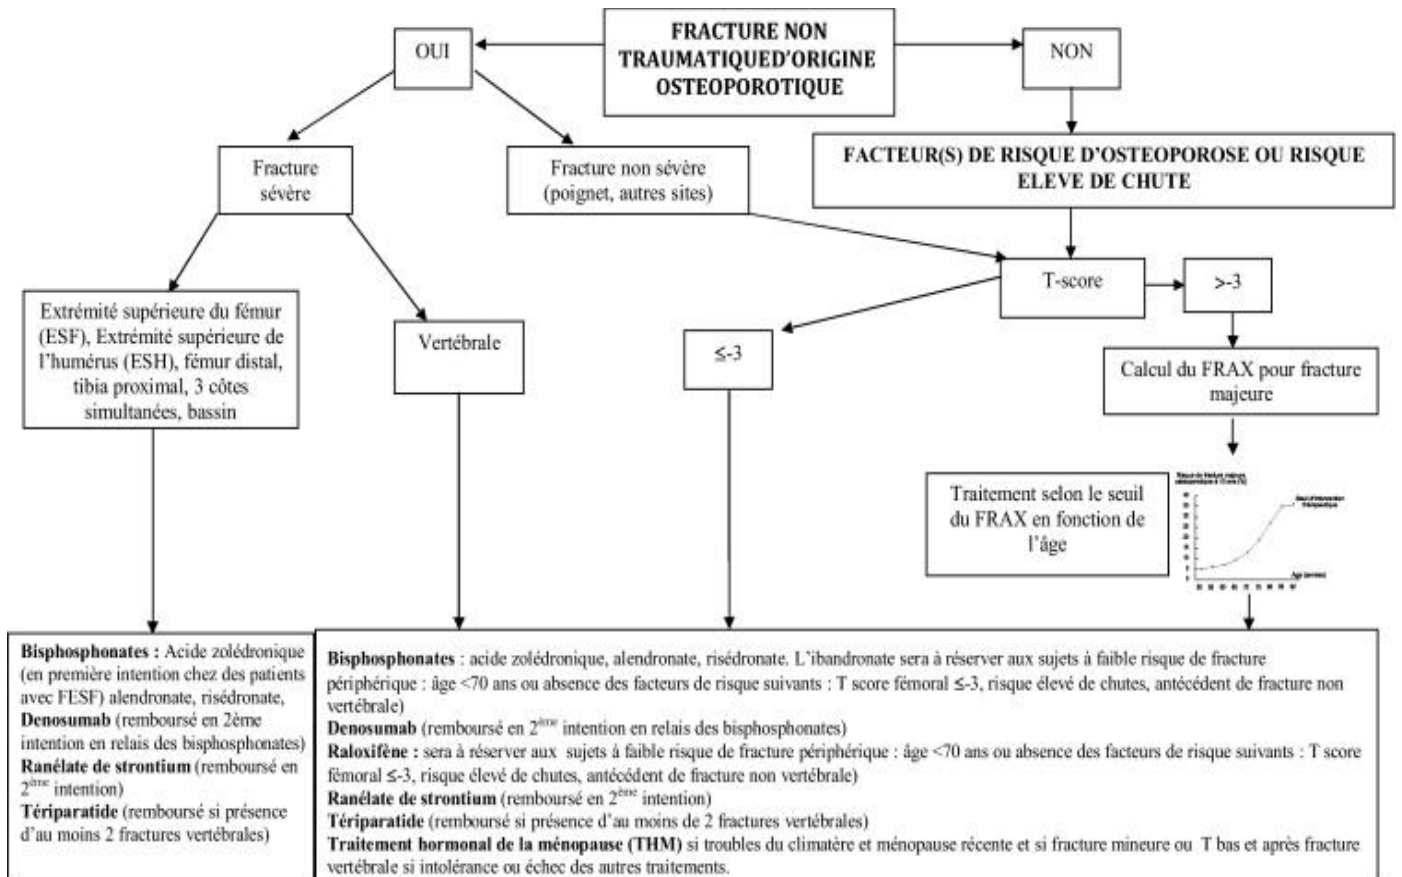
FRACTURE NON TRAUMATIQUED'ORIGINE OSTEOPOROTIQUE

OUI

NON

Fracture sévère

Fracture non sévère (poignet, autres sites)

FACTEUR(S) DE RISQUE D'OSTEOPOROSE OU RISQUE ELEVE DE CHUTE

T-score

>-3

≤-3

Extrémité supérieure du fémur (ESF), Extrémité supérieure de l'humérus (ESH), fémur distal, tibia proximal, 3 côtes simultanées, bassin

Vertébrale

Calcul du FRAX pour fracture majeure

Traitement selon le seuil du FRAX en fonction de l'âge

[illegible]

Seuil d'intervention thérapeutique

Âge (années)

**Bisphosphonates :** Acide zolédronique (en première intention chez des patients avec FESF) alendronate, risédronate,
**Denosumab** (remboursé en 2ème intention en relais des bisphosphonates)
**Ranélate de strontium** (remboursé en 2$^{ème}$ intention)
**Tériparatide** (remboursé si présence d'au moins 2 fractures vertébrales)

**Bisphosphonates** : acide zolédronique, alendronate, risédronate. L'ibandronate sera à réserver aux sujets à faible risque de fracture périphérique : âge <70 ans ou absence des facteurs de risque suivants : T score fémoral ≤-3, risque élevé de chutes, antécédent de fracture non vertébrale)
**Denosumab** (remboursé en 2$^{ème}$ intention en relais des bisphosphonates)
**Raloxifène :** sera à réserver aux sujets à faible risque de fracture périphérique : âge <70 ans ou absence des facteurs de risque suivants : T score fémoral ≤-3, risque élevé de chutes, antécédent de fracture non vertébrale)
**Ranélate de strontium** (remboursé en 2$^{ème}$ intention)
**Tériparatide** (remboursé si présence d'au moins de 2 fractures vertébrales)
**Traitement hormonal de la ménopause (THM)** si troubles du climatère et ménopause récente et si fracture mineure ou T bas et après fracture vertébrale si intolérance ou échec des autres traitements.